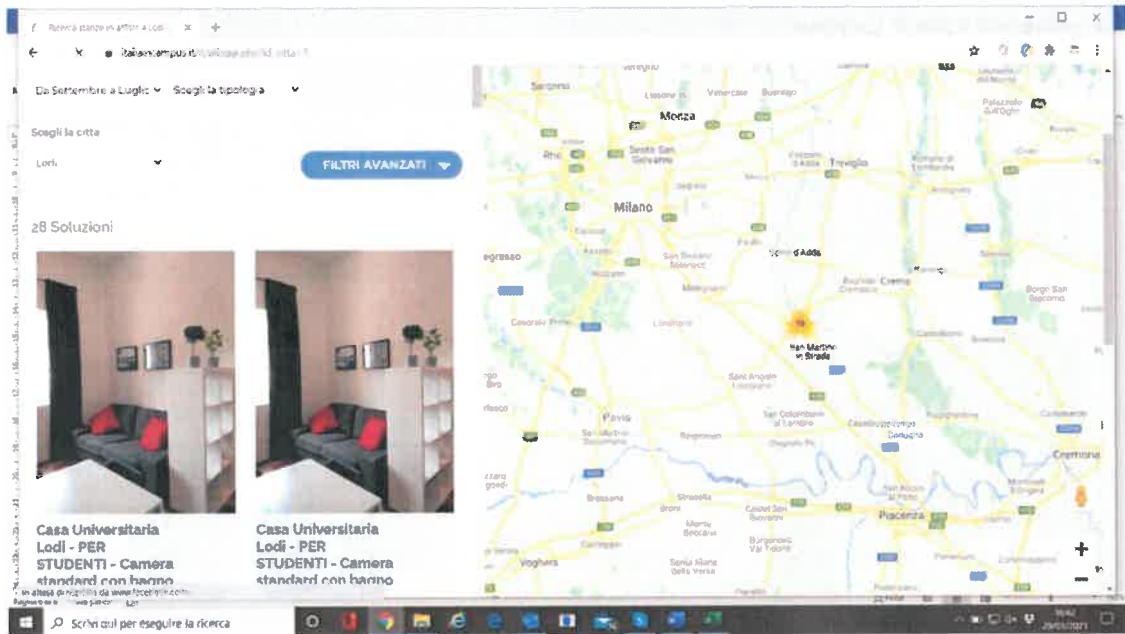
Ricerca stanze in affitto a Lodi ×

italiancampus.it/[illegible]

Da Settembre a Luglio

Scegli la tipologia

Scegli la città

Lodi

FILTRI AVANZATI

28 Soluzioni

Casa Universitaria Lodi - PER STUDENTI - Camera standard con bagno

Casa Universitaria Lodi - PER STUDENTI - Camera standard con bagno

In attesa di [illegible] da www.facebook.com

Monza

Vimercate

Trezzo

Treviglio

Sesto San Giovanni

Rho

Milano

Legnano

San Donato Milanese

Melegnano

Crema

Lodi

Corsico

San Martino in Strada

Sant'Angelo Lodigiano

Pavia

San Colombano al Lambro

Casalpusterlengo

Codogno

Cremona

Piacenza

Broni

Stradella

Castel San Giovanni

Voghera

Borgonovo Val Tidone

+

−

Scrivi qui per eseguire la ricerca